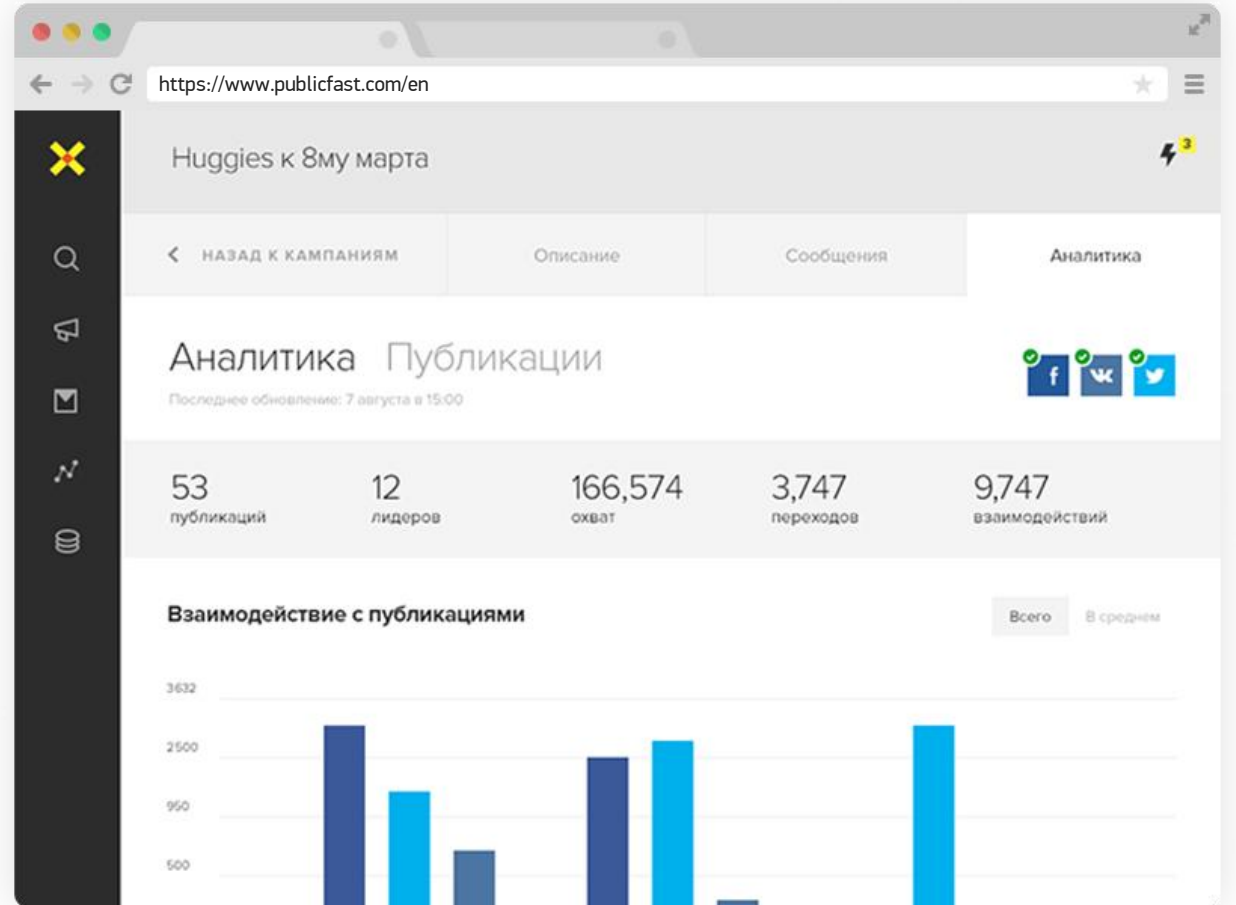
https://www.publicfast.com/en

Huggies к 8му марта

3

НАЗАД К КАМПАНИЯМ

Описание

Сообщения

Аналитика

Аналитика Публикации

Последнее обновление: 7 августа в 15:00

f

53
публикаций

12
лидеров

166,574
охват

3,747
переходов

9,747
взаимодействий

Взаимодействие с публикациями

Всего

В среднем

3632

2500

950

500